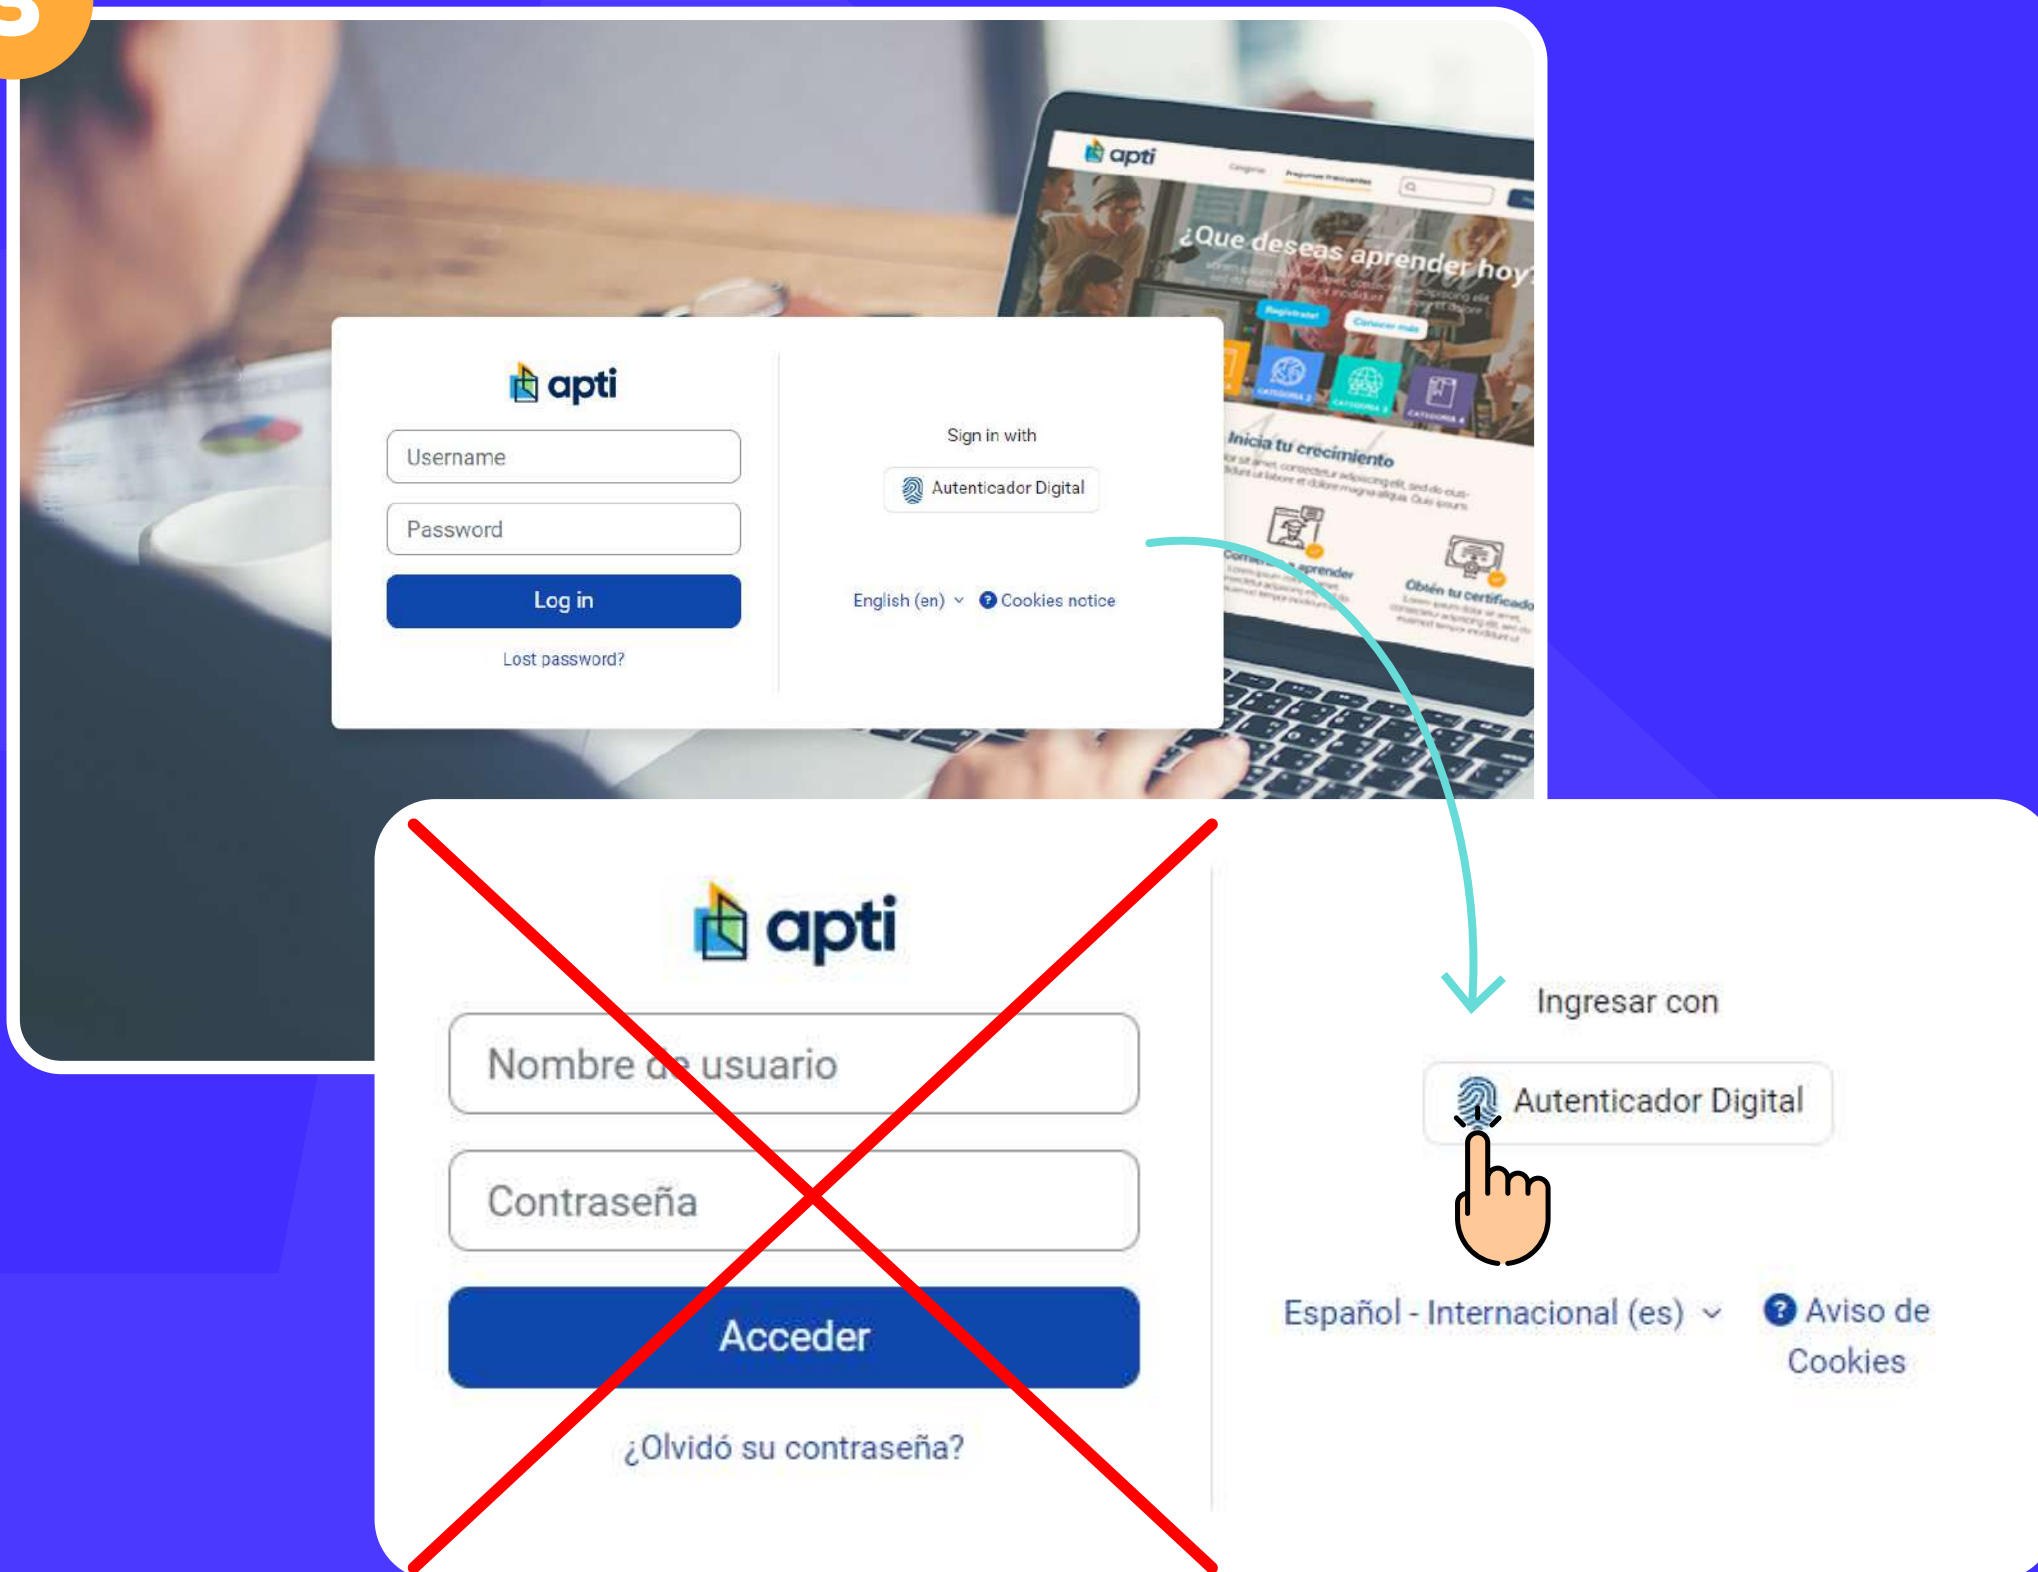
apti

¿Que deseas aprender hoy?

Inicia tu crecimiento

Obtén tu certificado

apti

Username

Password

Log in

Lost password?

Sign in with

Autenticador Digital

English (en)

Cookies notice

apti

Nombre de usuario

Contraseña

Acceder

¿Olvidó su contraseña?

Ingresar con

Autenticador Digital

Español - Internacional (es)

Aviso de Cookies